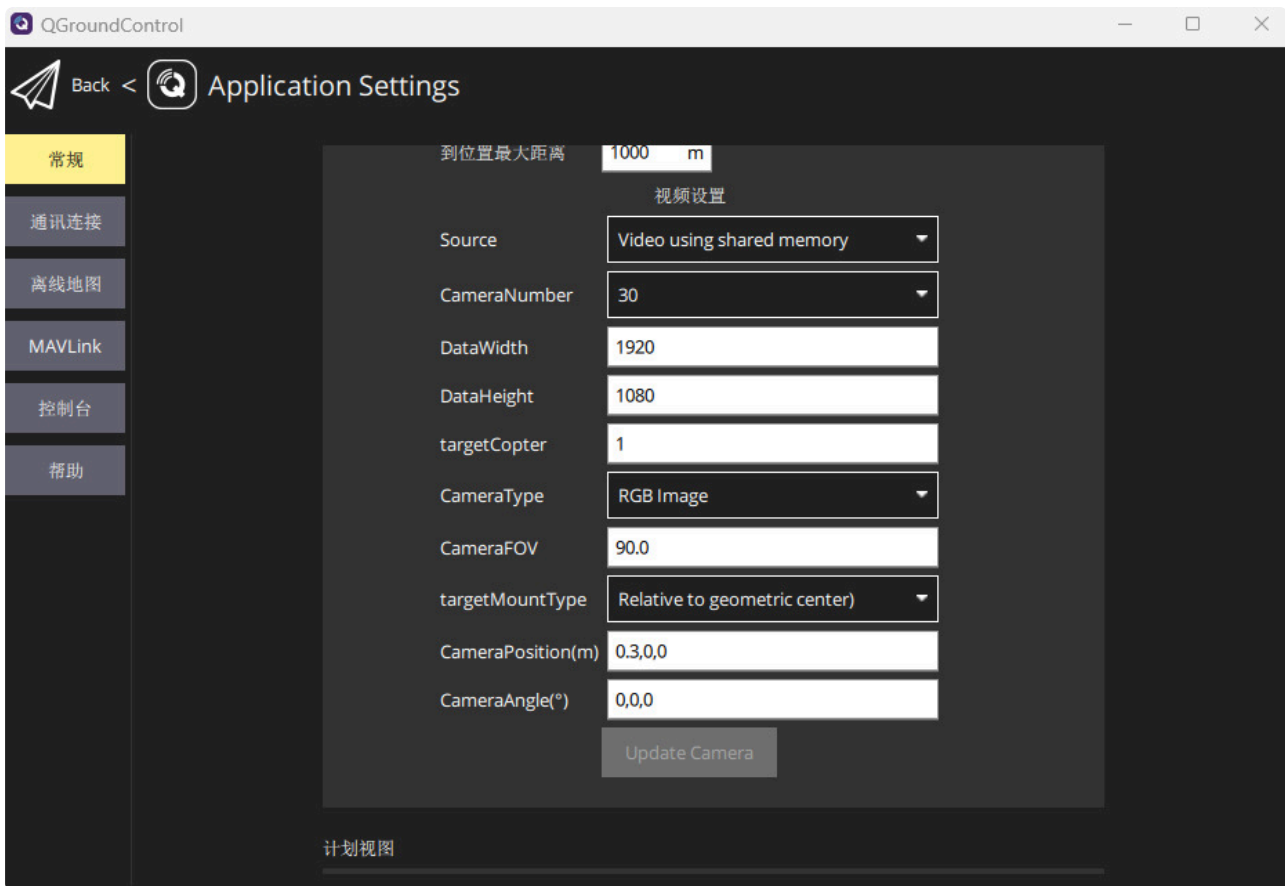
QGroundControl

Back < Application Settings

常规
通讯连接
离线地图
MAVLink
控制台
帮助

到位置最大距离 1000 m

视频设置

Source Video using shared memory
CameraNumber 30
DataWidth 1920
DataHeight 1080
targetCopter 1
CameraType RGB Image
CameraFOV 90.0
targetMountType Relative to geometric center)
CameraPosition(m) 0.3,0,0
CameraAngle(°) 0,0,0

Update Camera

计划视图